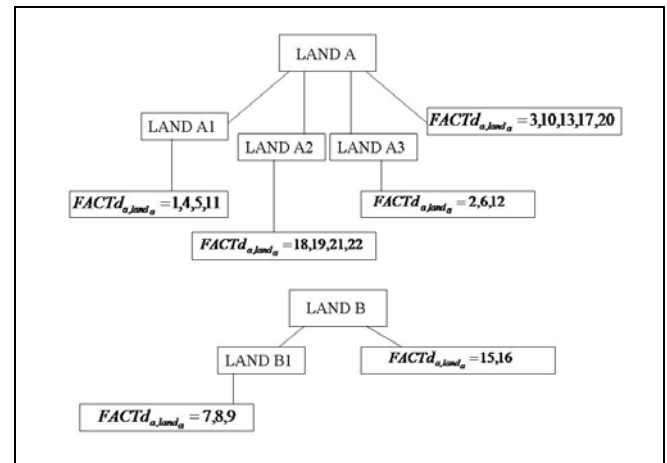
LAND A

LAND A1

LAND A2

LAND A3

$FACTd_{a,land_a} = 3,10,13,17,20$

$FACTd_{a,land_a} = 1,4,5,11$

$FACTd_{a,land_a} = 2,6,12$

$FACTd_{a,land_a} = 18,19,21,22$

LAND B

LAND B1

$FACTd_{a,land_a} = 15,16$

$FACTd_{a,land_a} = 7,8,9$